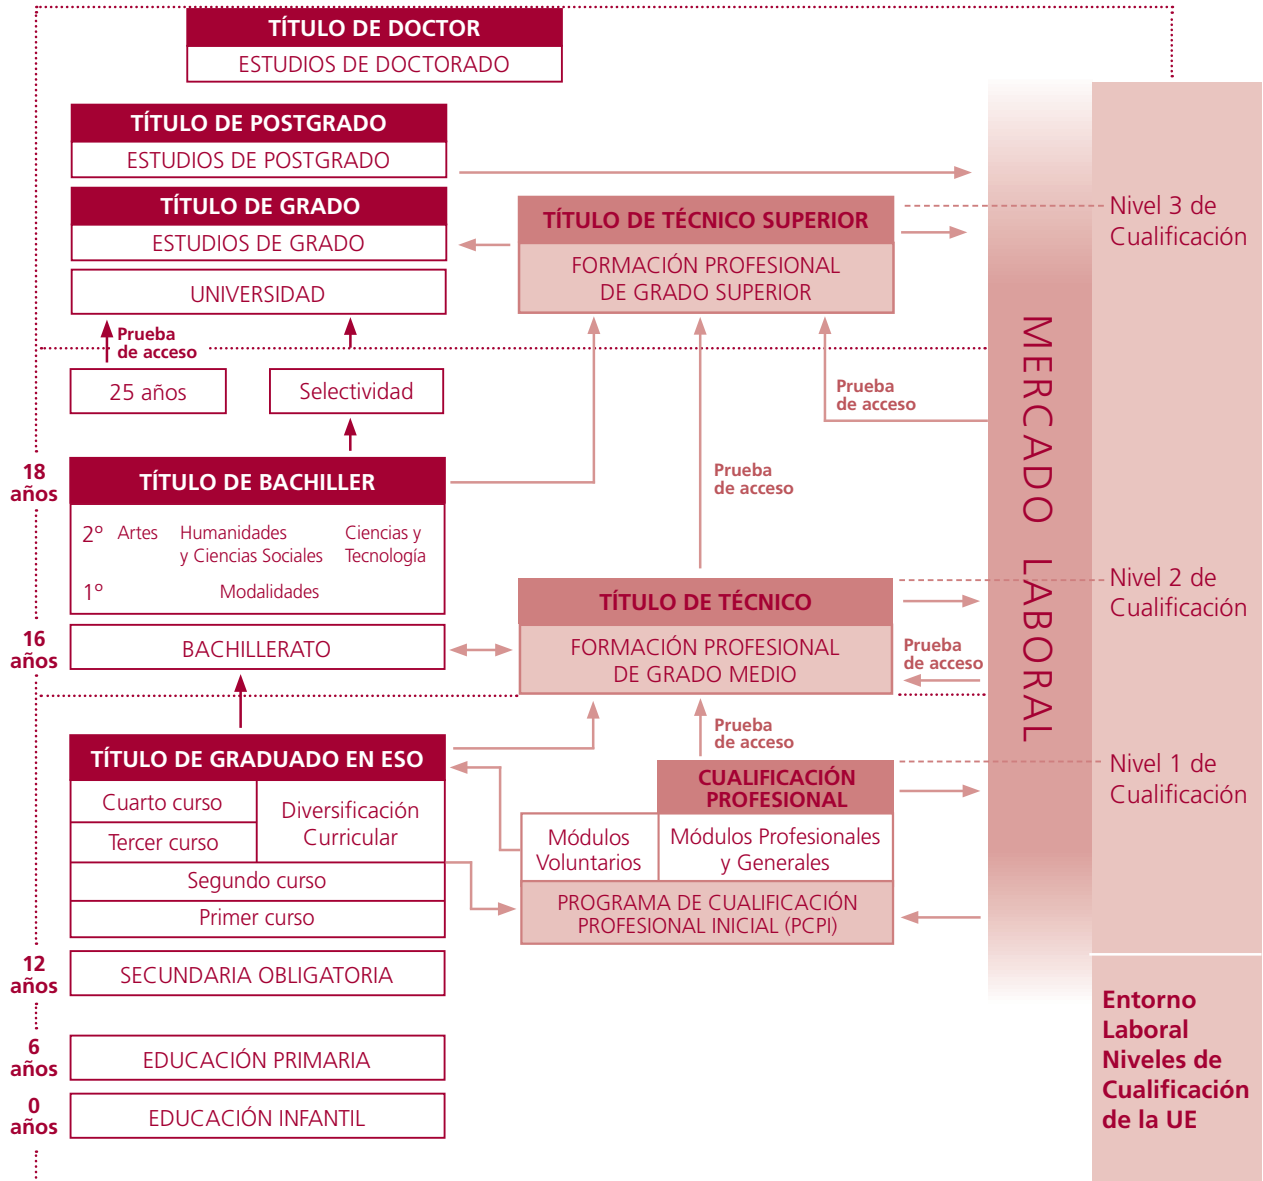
TÍTULO DE DOCTOR
ESTUDIOS DE DOCTORADO

TÍTULO DE POSTGRADO
ESTUDIOS DE POSTGRADO

TÍTULO DE GRADO
ESTUDIOS DE GRADO

UNIVERSIDAD

Prueba de acceso

25 años

Selectividad

TÍTULO DE TÉCNICO SUPERIOR
FORMACIÓN PROFESIONAL DE GRADO SUPERIOR

Prueba de acceso

Nivel 3 de Cualificación

MERCADO LABORAL

18 años

TÍTULO DE BACHILLER
2° Artes Humanidades y Ciencias Sociales Ciencias y Tecnología
1° Modalidades

Prueba de acceso

16 años

BACHILLERATO

TÍTULO DE TÉCNICO
FORMACIÓN PROFESIONAL DE GRADO MEDIO

Prueba de acceso

Nivel 2 de Cualificación

TÍTULO DE GRADUADO EN ESO
Cuarto curso
Tercer curso
Diversificación Curricular
Segundo curso
Primer curso

Prueba de acceso

CUALIFICACIÓN PROFESIONAL
Módulos Voluntarios
Módulos Profesionales y Generales
PROGRAMA DE CUALIFICACIÓN PROFESIONAL INICIAL (PCPI)

Nivel 1 de Cualificación

12 años
SECUNDARIA OBLIGATORIA

6 años
EDUCACIÓN PRIMARIA

0 años
EDUCACIÓN INFANTIL

Entorno Laboral Niveles de Cualificación de la UE